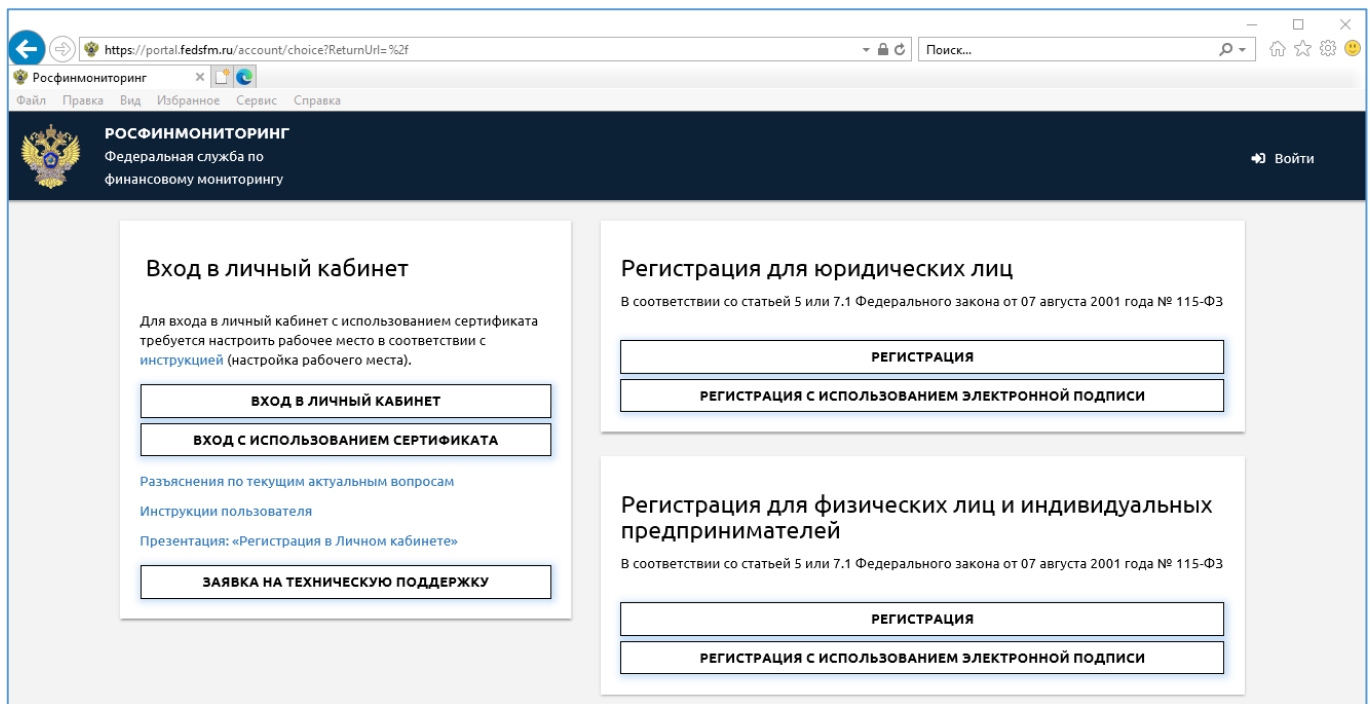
https://portal.fedsfm.ru/account/choice?ReturnUrl=%2f

Поиск...

Росфинмониторинг

Файл Правка Вид Избранное Сервис Справка

РОСФИНМОНИТОРИНГ
Федеральная служба по финансовому мониторингу

Войти

Вход в личный кабинет

Для входа в личный кабинет с использованием сертификата требуется настроить рабочее место в соответствии с инструкцией (настройка рабочего места).

ВХОД В ЛИЧНЫЙ КАБИНЕТ

ВХОД С ИСПОЛЬЗОВАНИЕМ СЕРТИФИКАТА

Разъяснения по текущим актуальным вопросам

Инструкции пользователя

Презентация: «Регистрация в Личном кабинете»

ЗАЯВКА НА ТЕХНИЧЕСКУЮ ПОДДЕРЖКУ

Регистрация для юридических лиц

В соответствии со статьей 5 или 7.1 Федерального закона от 07 августа 2001 года № 115-ФЗ

РЕГИСТРАЦИЯ

РЕГИСТРАЦИЯ С ИСПОЛЬЗОВАНИЕМ ЭЛЕКТРОННОЙ ПОДПИСИ

Регистрация для физических лиц и индивидуальных предпринимателей

В соответствии со статьей 5 или 7.1 Федерального закона от 07 августа 2001 года № 115-ФЗ

РЕГИСТРАЦИЯ

РЕГИСТРАЦИЯ С ИСПОЛЬЗОВАНИЕМ ЭЛЕКТРОННОЙ ПОДПИСИ